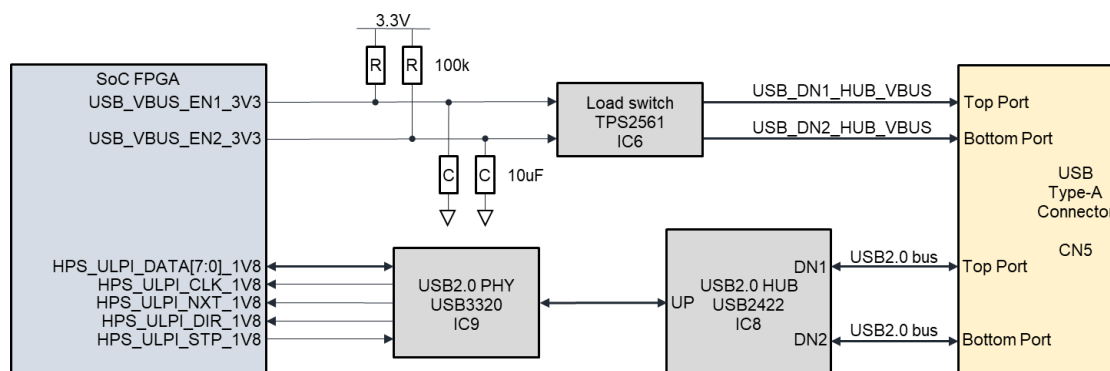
3.3V

R R 100k

SoC FPGA
USB_VBUS_EN1_3V3
USB_VBUS_EN2_3V3

Load switch
TPS2561
IC6

USB_DN1_HUB_VBUS
USB_DN2_HUB_VBUS

Top Port
Bottom Port

C C 10uF

USB
Type-A
Connector

CN5

HPS_ULPI_DATA[7:0]_1V8
HPS_ULPI_CLK_1V8
HPS_ULPI_NXT_1V8
HPS_ULPI_DIR_1V8
HPS_ULPI_STP_1V8

USB2.0 PHY
USB3320
IC9

UP
USB2.0 HUB
USB2422
IC8

DN1
DN2

USB2.0 bus
USB2.0 bus

Top Port
Bottom Port